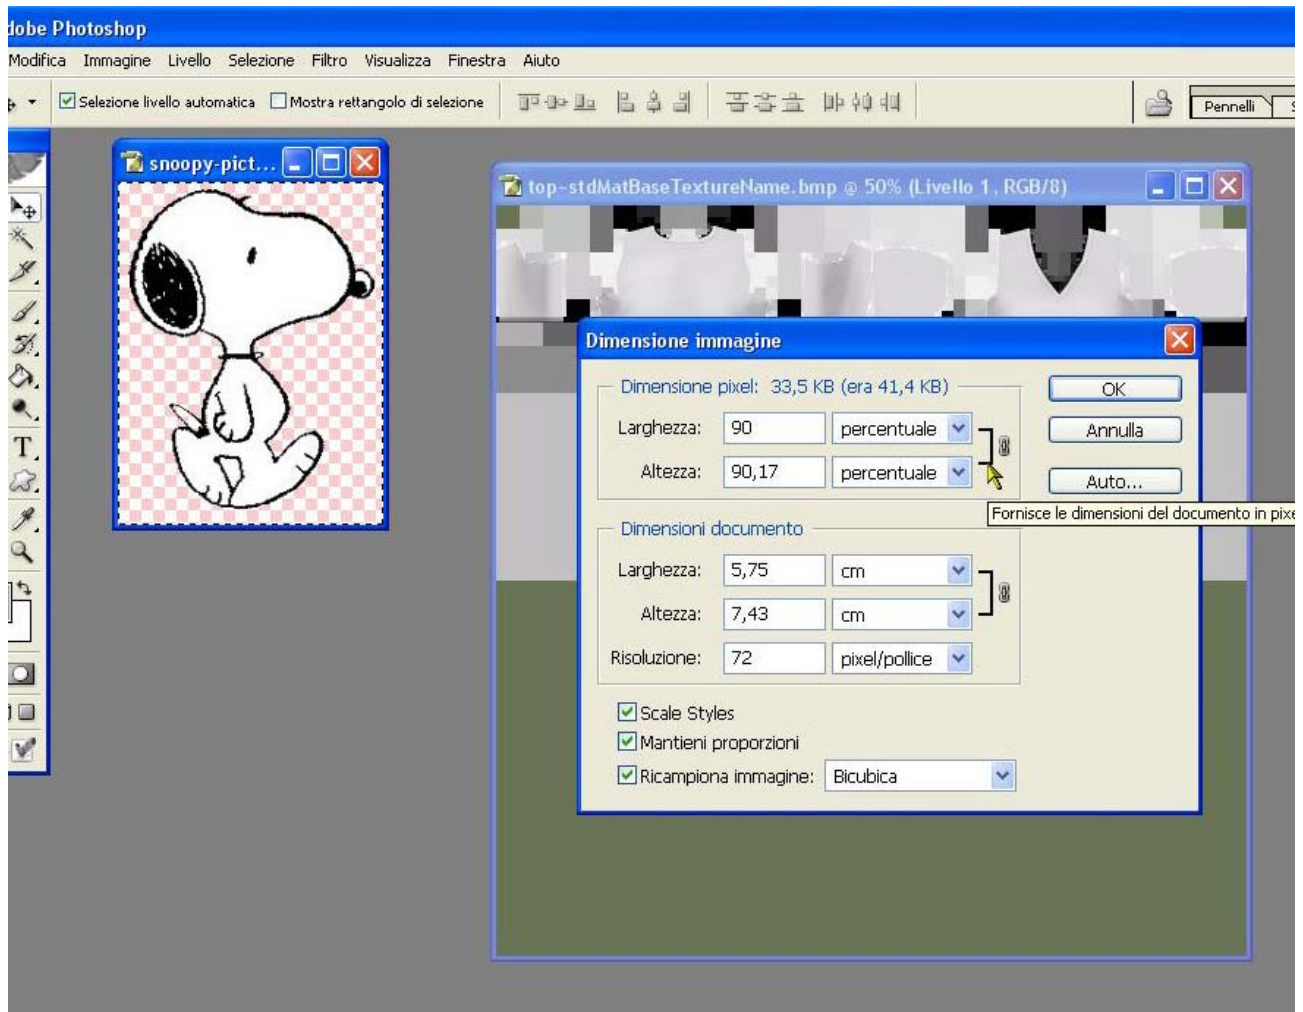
dobe Photoshop

Modifica Immagine Livello Selezione Filtro Visualizza Finestra Aiuto

Selezione livello automatica Mostra rettangolo di selezione

Pennelli

snoopy-pict...

top-stdMatBaseTextureName.bmp @ 50% (Livello 1, RGB/8)

Dimensione immagine

Dimensione pixel: 33,5 KB (era 41,4 KB)

Larghezza: 90 percentuale

Altezza: 90,17 percentuale

OK

Annulla

Auto...

Fornisce le dimensioni del documento in pixe

Dimensioni documento

Larghezza: 5,75 cm

Altezza: 7,43 cm

Risoluzione: 72 pixel/pollice

Scale Styles

Mantieni proporzioni

Ricampiona immagine: Bicubica